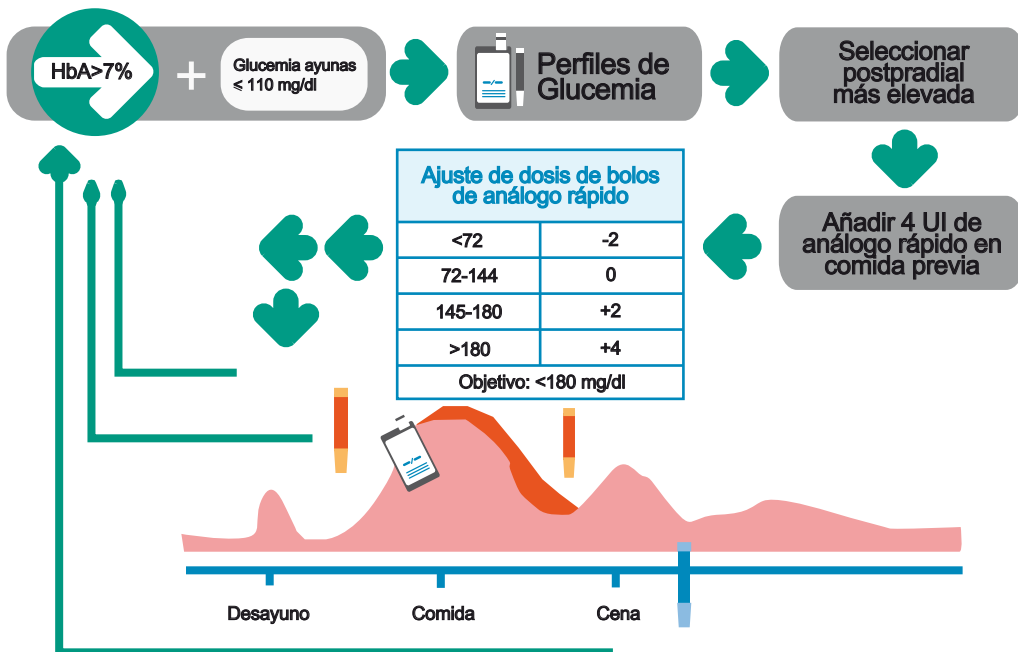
HbA>7%

+

Glucemia ayunas $\leqslant$ 110 mg/dl

Perfiles de Glucemia

Seleccionar postpradial más elevada

Ajuste de dosis de bolos de análogo rápido

| | |
|---|---|
| <72 | -2 |
| 72-144 | 0 |
| 145-180 | +2 |
| >180 | +4 |
| Objetivo: <180 mg/dl | |

Añadir 4 UI de análogo rápido en comida previa

Desayuno

Comida

Cena